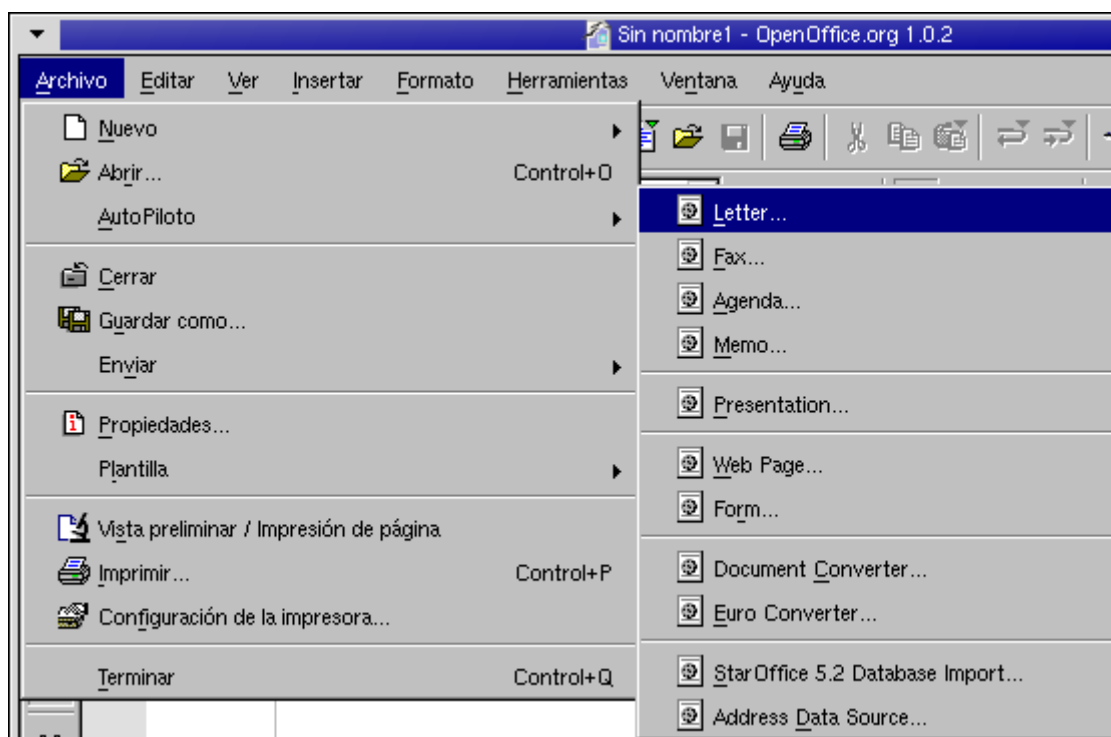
Sin nombre1 - OpenOffice.org 1.0.2

Archivo Editar Ver Insertar Formato Herramientas Ventana Ayuda

Nuevo
Abrir... Control+O
AutoPiloto

Cerrar
Guardar como...
Enviar

Propiedades...
Plantilla

Vista preliminar / Impresión de página
Imprimir... Control+P
Configuración de la impresora...

Terminar Control+Q

Letter...
Fax...
Agenda...
Memo...

Presentation...

Web Page...
Form...

Document Converter...
Euro Converter...

StarOffice 5.2 Database Import...
Address Data Source...